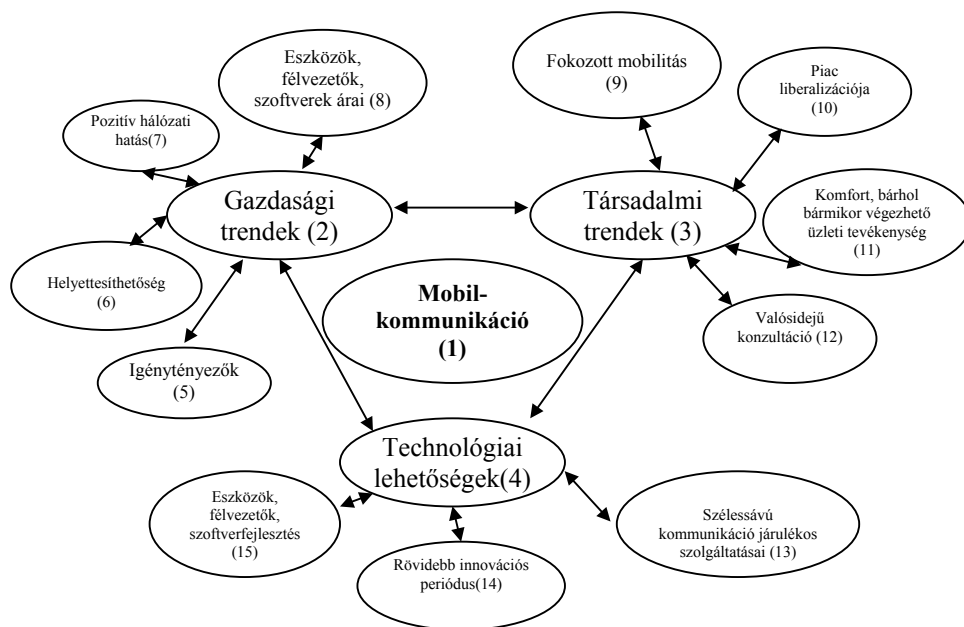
Eszközök, félvezetők, szoftverek árai (8)

Fokozott mobilitás (9)

Piac liberalizációja (10)

Pozitív hálózati hatás(7)

Gazdasági trendek (2)

Társadalmi trendek (3)

Komfort, bárhol bármikor végezhető üzleti tevékenység (11)

Helyettesíthetőség (6)

Mobil-kommunikáció (1)

Valósidejű konzultáció (12)

Igénytényezők (5)

Technológiai lehetőségek(4)

Eszközök, félvezetők, szoftverfejlesztés (15)

Szélessávú kommunikáció járulékos szolgáltatásai (13)

Rövidebb innovációs periódus(14)